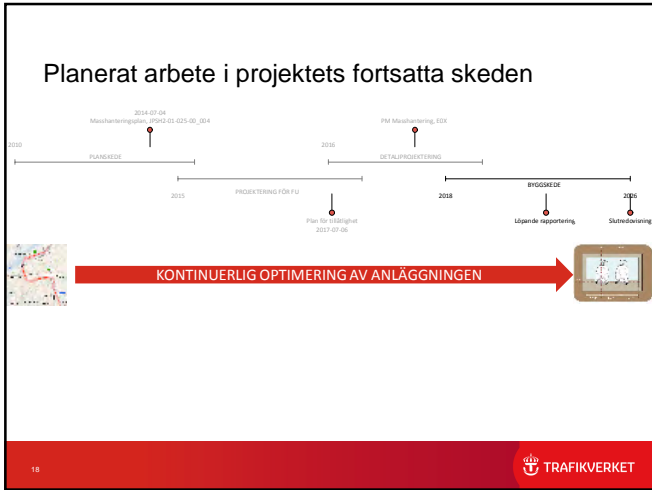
Planerat arbete i projektets fortsatta skeden

2014-07-04
Masshanteringsplan, JPSH2-01-025-00_004

PM Masshantering, E0X

2010

PLANSKEDE

2016

DETALJPROJEKTERING

2015

PROJEKTERING FÖR FU

2018

BYGGSKEDE

2026

Plan för tillåtlighet
2017-07-06

Löpande rapportering

Slutredovisning

KONTINUERLIG OPTIMERING AV ANLÄGGNINGEN

18

TRAFIKVERKET